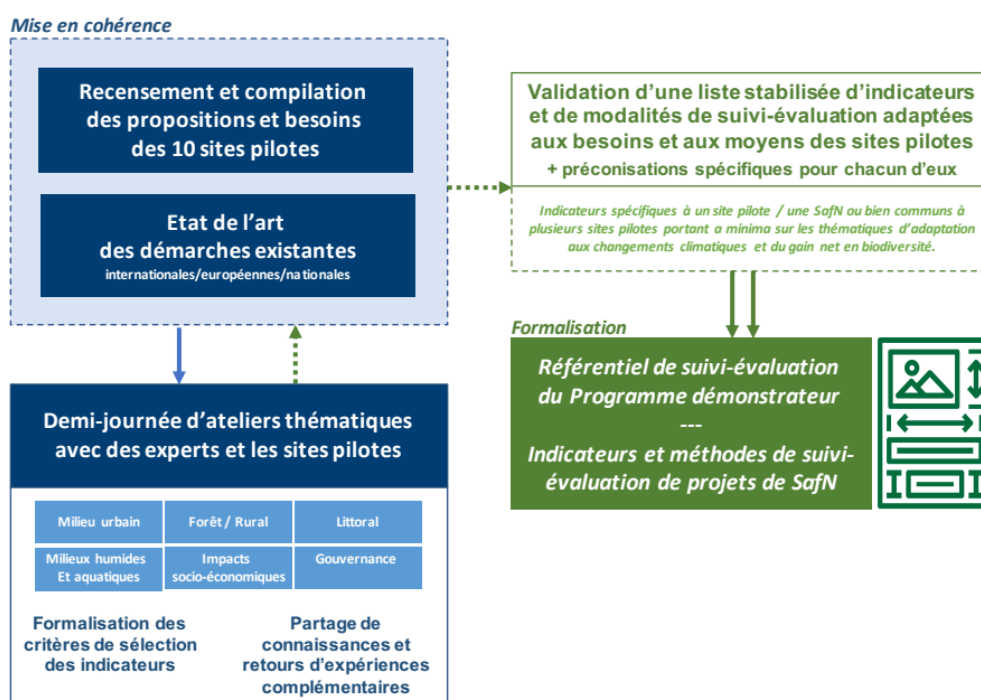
Mise en cohérence

Recensement et compilation des propositions et besoins des 10 sites pilotes

Etat de l'art des démarches existantes
internationales/européennes/nationales

Demi-journée d'ateliers thématiques avec des experts et les sites pilotes

| Milieu urbain | Forêt / Rural | Littoral |
|---|---|---|
| Milieux humides Et aquatiques | Impacts socio-économiques | Gouvernance |

Formalisation des critères de sélection des indicateurs

Partage de connaissances et retours d'expériences complémentaires

Validation d'une liste stabilisée d'indicateurs et de modalités de suivi-évaluation adaptées aux besoins et aux moyens des sites pilotes
+ préconisations spécifiques pour chacun d'eux

Indicateurs spécifiques à un site pilote / une SafN ou bien communs à plusieurs sites pilotes portant a minima sur les thématiques d'adaptation aux changements climatiques et du gain net en biodiversité.

Formalisation

Référentiel de suivi-évaluation du Programme démonstrateur
---
Indicateurs et méthodes de suivi-évaluation de projets de SafN